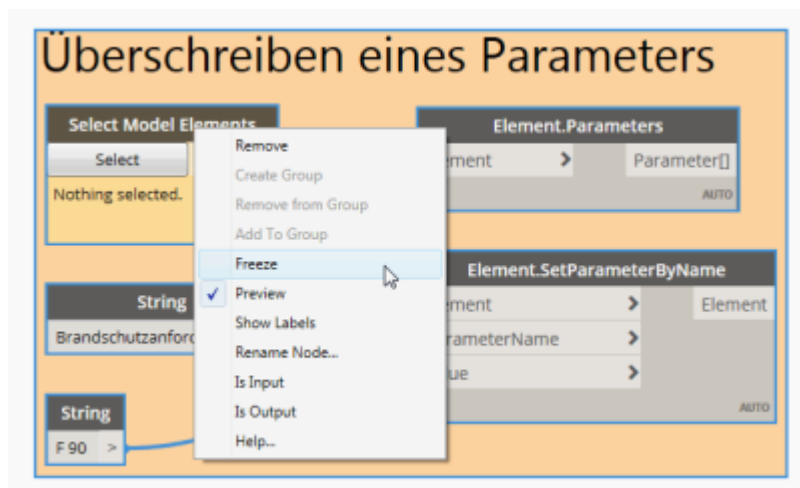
Überschreiben eines Parameters

Select Model Elements
Select
Nothing selected.

Element.Parameters
ement >
Parameter[]
AUTO

Remove
Create Group
Remove from Group
Add To Group
Freeze
Preview
Show Labels
Rename Node...
Is Input
Is Output
Help...

Element.SetParameterByName
ement >
rameterName >
ue >
Element
AUTO

String
Brandschutzanforc

String
F 90 >